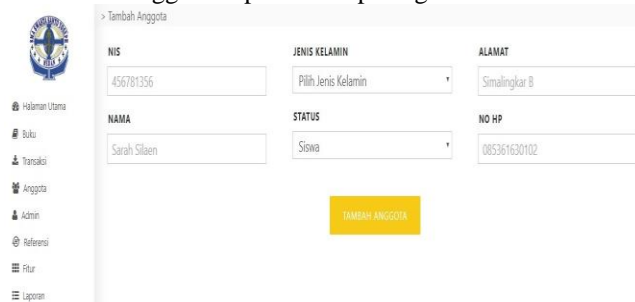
Halaman Utama
Buku
Transaksi
Anggota
Admin
Referensi
Fitur
Laporan

> Tambah Anggota

NIS
456781356

NAMA
Sarah Silaen

JENIS KELAMIN
Pilih Jenis Kelamin

STATUS
Siswa

ALAMAT
Simalingkar B

NO HP
085361630102

TAMBAH ANGGOTA